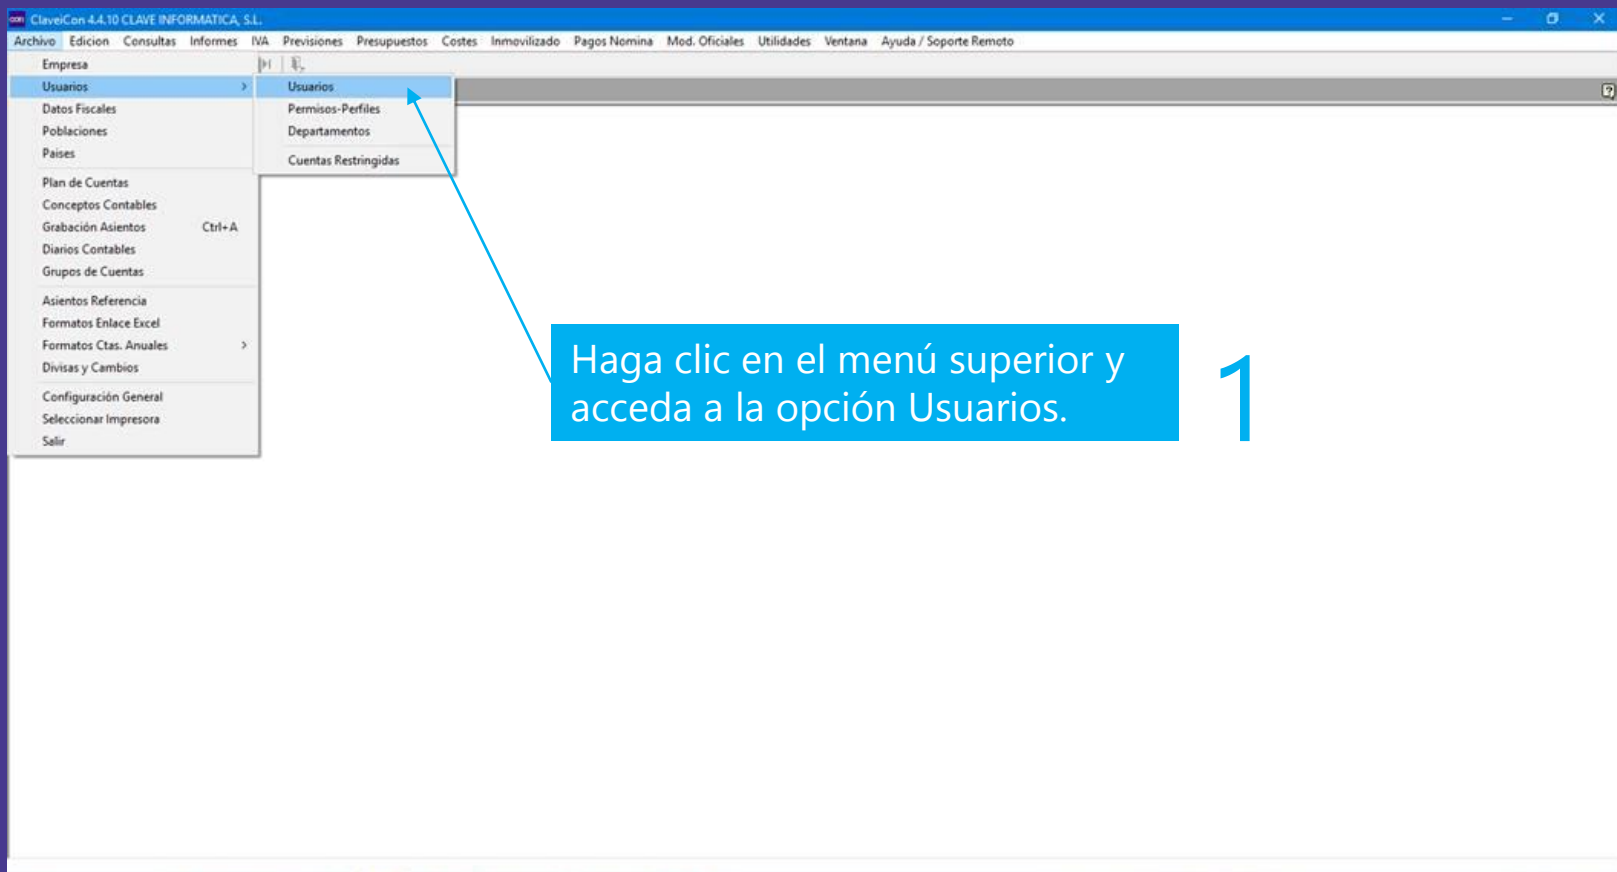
ClaveiCon 4.4.10 CLAVE INFORMATICA, S.L.

Archivo Edicion Consultas Informes IVA Previsiones Presupuestos Costes Inmovilizado Pagos Nomina Mod. Oficiales Utilidades Ventana Ayuda / Soporte Remoto

Empresa
Usuarios
Datos Fiscales
Poblaciones
Paises
Plan de Cuentas
Conceptos Contables
Grabación Asientos Ctrl+A
Diarios Contables
Grupos de Cuentas
Asientos Referencia
Formatos Enlace Excel
Formatos Ctas. Anuales
Divisas y Cambios
Configuración General
Seleccionar Impresora
Salir

Usuarios
Permisos-Perfiles
Departamentos
Cuentas Restringidas

Haga clic en el menú superior y acceda a la opción Usuarios.

1